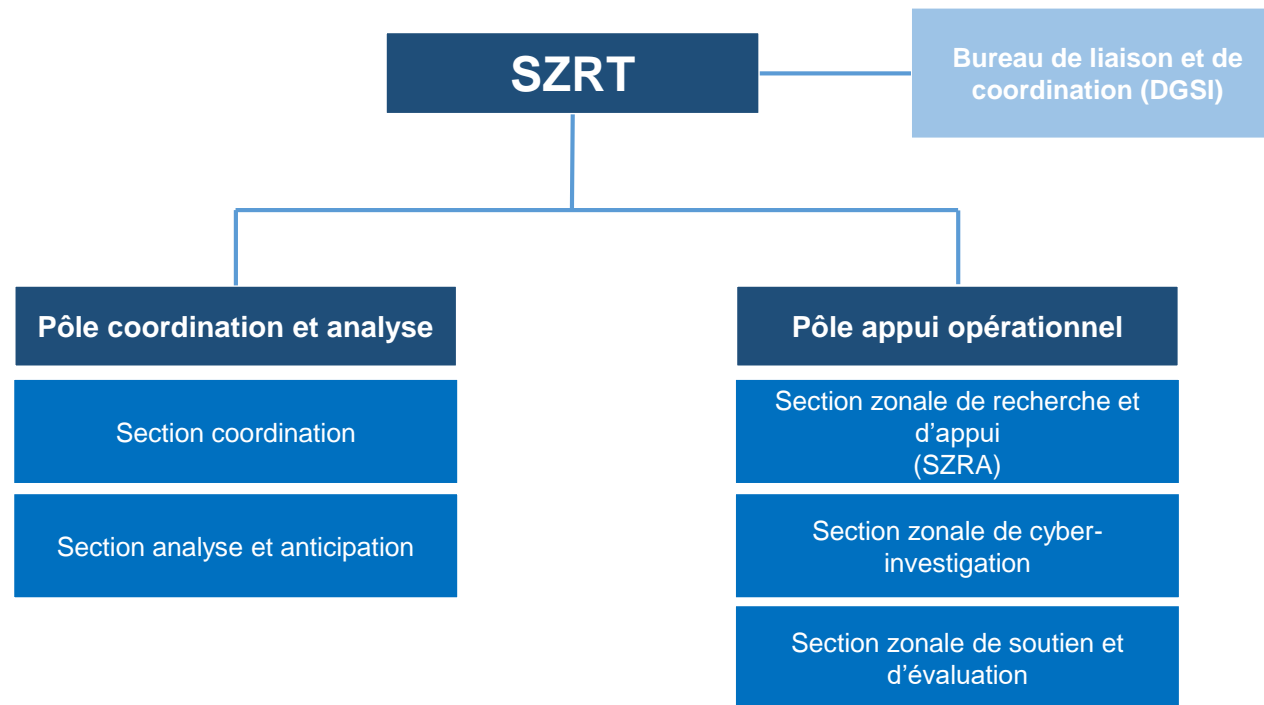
SZRT

Bureau de liaison et de coordination (DGSI)

Pôle coordination et analyse

Section coordination

Section analyse et anticipation

Pôle appui opérationnel

Section zonale de recherche et d'appui (SZRA)

Section zonale de cyber-investigation

Section zonale de soutien et d'évaluation